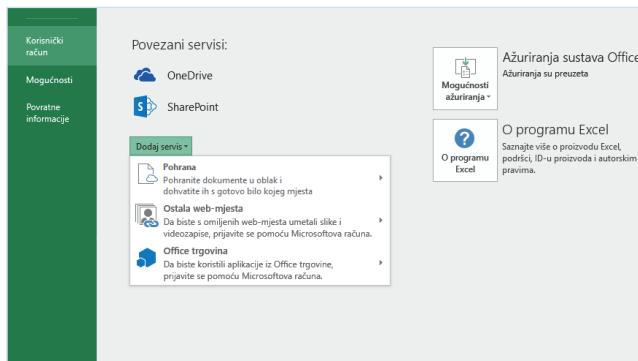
Korisnički račun

Mogućnosti

Povratne informacije

Povezani servisi:

OneDrive

SharePoint

Dodaj servis

Pohrana
Pohranite dokumente u oblak i dohvatite ih s gotovo bilo kojeg mjesta

Ostala web-mjesta
Da biste s omiljenih web-mjesta umetali slike i videozapise, prijavite se pomoću Microsoftova računa.

Office trgovina
Da biste koristili aplikacije iz Office trgovine, prijavite se pomoću Microsoftova računa.

Mogućnosti ažuriranja

Ažuriranja sustava Office
Ažuriranja su preuzeta

O programu Excel

O programu Excel
Saznajte više o proizvodu Excel, podršci, ID-u proizvoda i autorskim pravima.